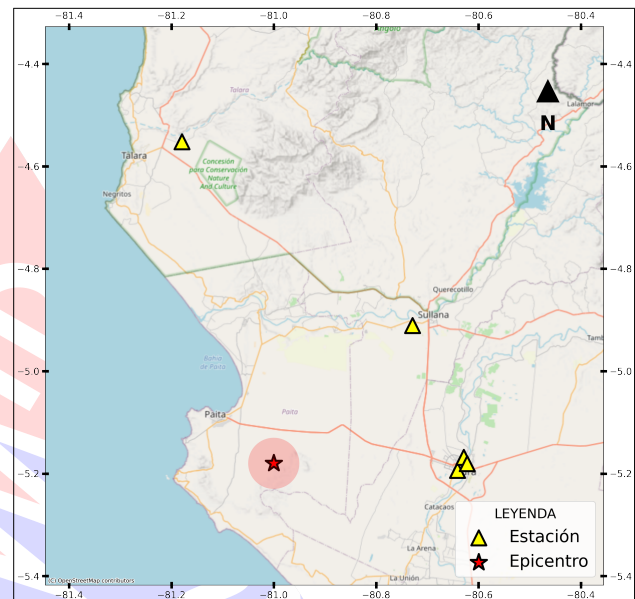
−81.4 −81.2 −81.0 −80.8 −80.6 −80.4

−4.4
−4.6
−4.8
−5.0
−5.2
−5.4

N

Talara
Negritos
Concesión para Conservación Nature And Culture
Talara
Querecotillo
Sullana
Bahía de Paita
Paita
Paita
Catacaos
La Arena
La Unión
Lalamor
Tamb

(c) OpenStreetMap contributors

LEYENDA
Estación
Epicentro

−4.4
−4.6
−4.8
−5.0
−5.2
−5.4

−81.4 −81.2 −81.0 −80.8 −80.6 −80.4